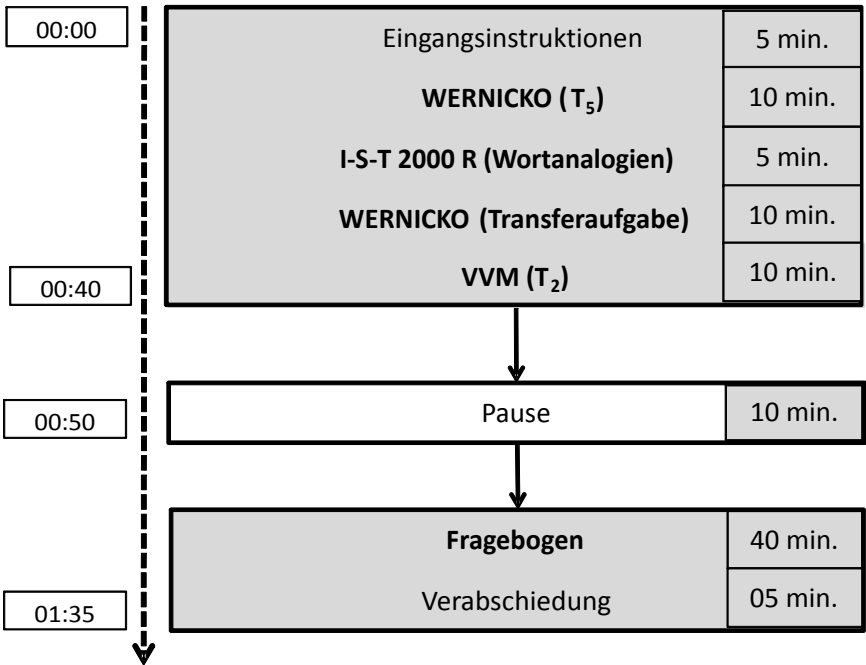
00:00

| Eingangsinstruktionen | 5 min. |
|---|---|
| **WERNICKO ($T_5$)** | 10 min. |
| **I-S-T 2000 R (Wortanalogien)** | 5 min. |
| **WERNICKO (Transferaufgabe)** | 10 min. |
| **VVM ($T_2$)** | 10 min. |

00:40

| Pause | 10 min. |
|---|---|

00:50

| **Fragebogen** | 40 min. |
|---|---|
| Verabschiedung | 05 min. |

01:35